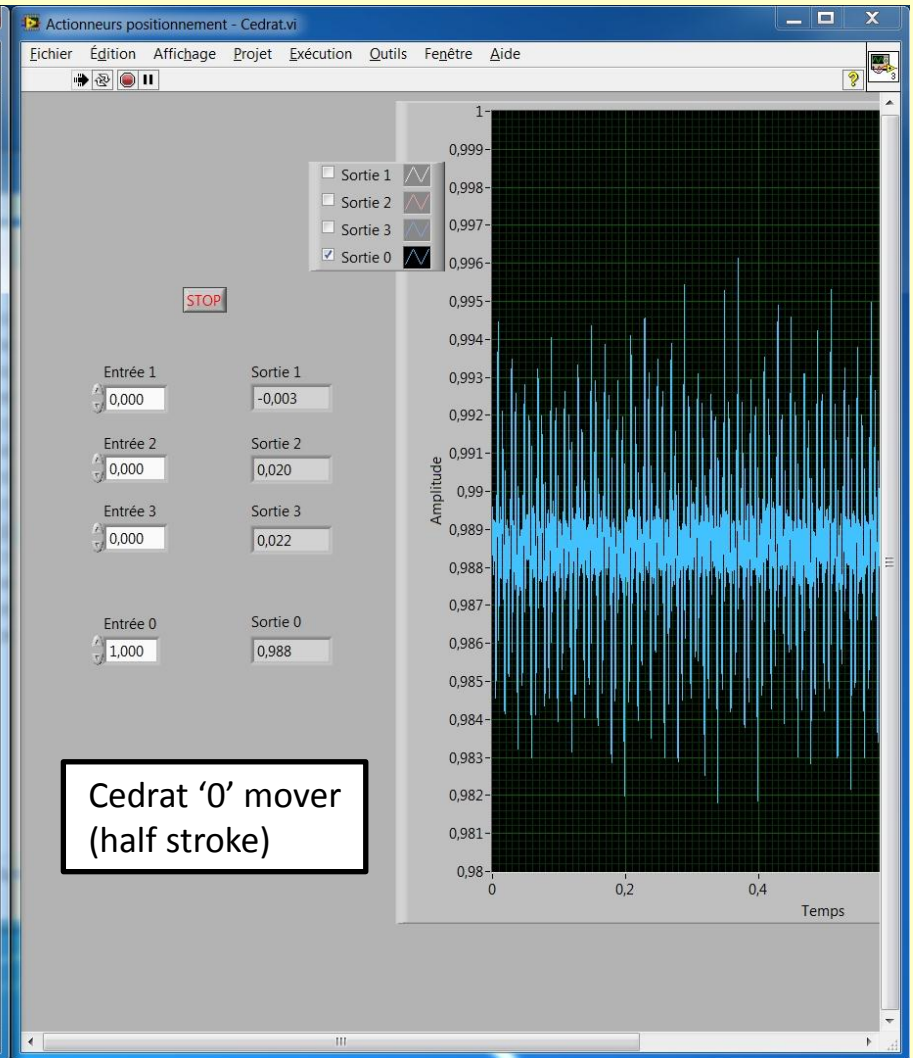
Actionneurs positionnement - Cedrat.vi

Fichier Édition Affichage Projet Exécution Outils Fenêtre Aide

Sortie 1
Sortie 2
Sortie 3
Sortie 0

STOP

Entrée 1
0,000
Sortie 1
-0,003

Entrée 2
0,000
Sortie 2
0,020

Entrée 3
0,000
Sortie 3
0,022

Entrée 0
1,000
Sortie 0
0,988

Cedrat '0' mover (half stroke)

1
0,999
0,998
0,997
0,996
0,995
0,994
0,993
0,992
0,991
0,99
0,989
0,988
0,987
0,986
0,985
0,984
0,983
0,982
0,981
0,98

Amplitude

0
0,2
0,4

Temps